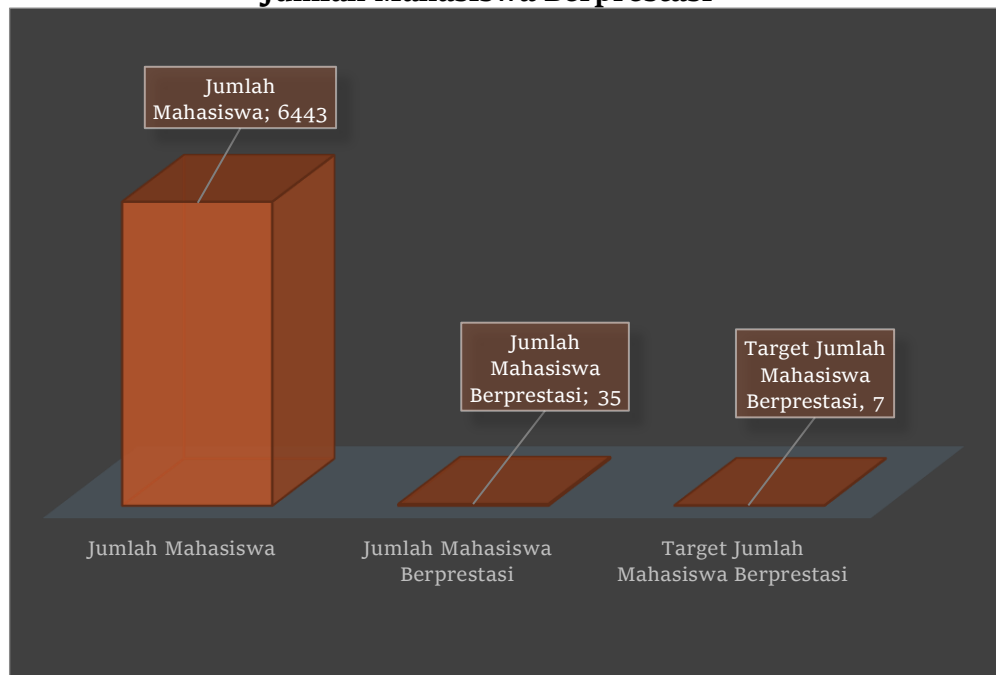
Jumlah Mahasiswa Berprestasi

Jumlah Mahasiswa; 6443

Jumlah Mahasiswa Berprestasi; 35

Target Jumlah Mahasiswa Berprestasi, 7

Jumlah Mahasiswa

Jumlah Mahasiswa Berprestasi

Target Jumlah Mahasiswa Berprestasi